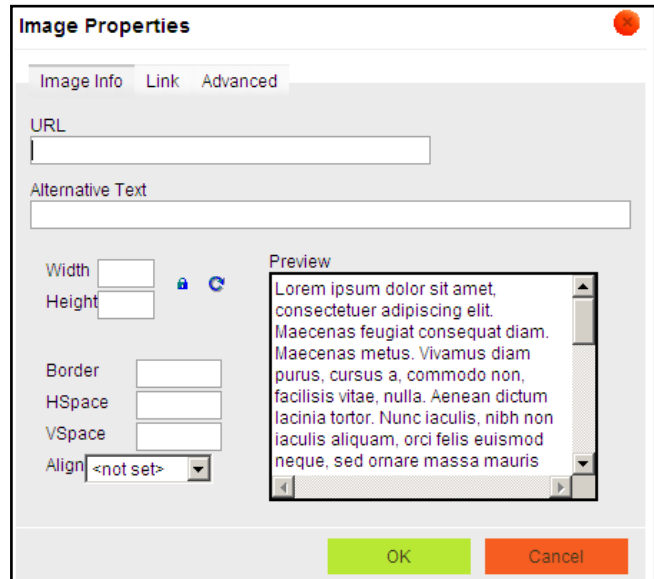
Image Properties

Image Info Link Advanced

URL

Alternative Text

Width

Height

Border

HSpace

VSpace

Align <not set>

Preview

Lorem ipsum dolor sit amet, consectetuer adipiscing elit. Maecenas feugiat consequat diam. Maecenas metus. Vivamus diam purus, cursus a, commodo non, facilisis vitae, nulla. Aenean dictum lacinia tortor. Nunc iaculis, nibh non iaculis aliquam, orci felis euismod neque, sed ornare massa mauris

OK Cancel